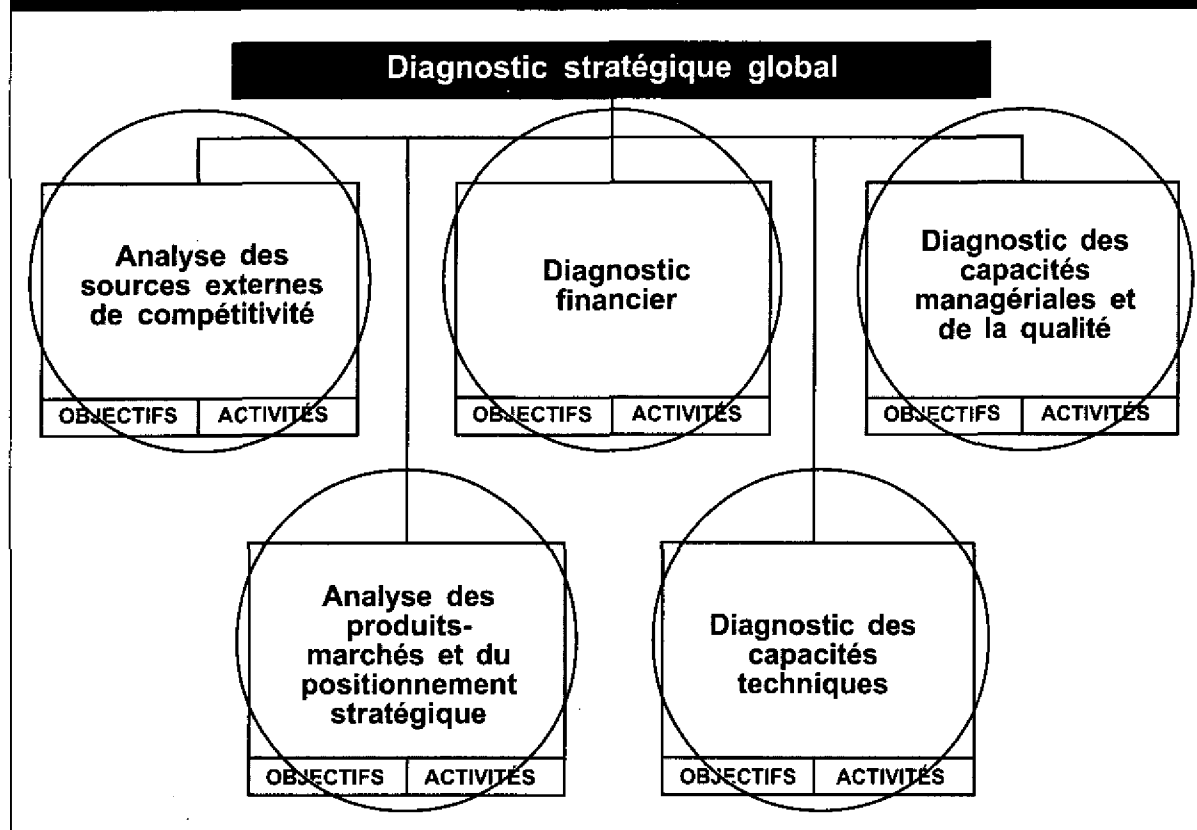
Diagnostic stratégique global

Analyse des sources externes de compétitivité

| OBJECTIFS | ACTIVITÉS |
|---|---|

Diagnostic financier

| OBJECTIFS | ACTIVITÉS |
|---|---|

Diagnostic des capacités managériales et de la qualité

| OBJECTIFS | ACTIVITÉS |
|---|---|

Analyse des produits-marchés et du positionnement stratégique

| OBJECTIFS | ACTIVITÉS |
|---|---|

Diagnostic des capacités techniques

| OBJECTIFS | ACTIVITÉS |
|---|---|